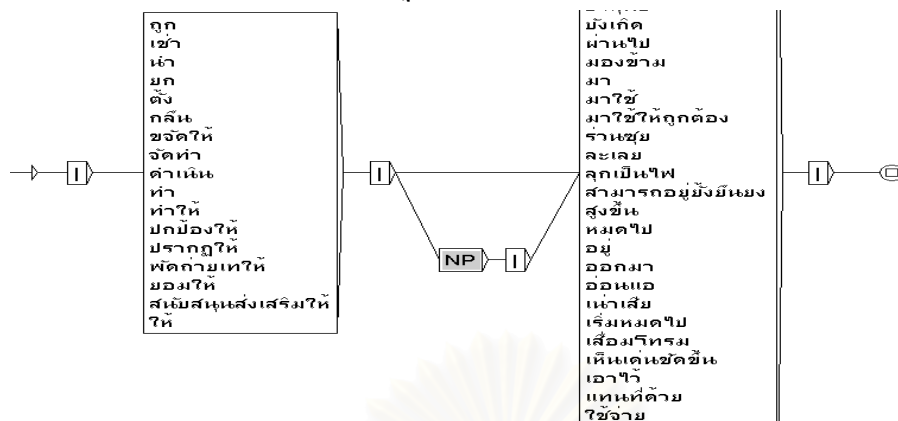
ถูก
เช่า
นำ
ยก
ตั้ง
กลืน
ขจัดให้
จัดทำ
ดำเนิน
ทำ
ทำให้
ปกป้องให้
ปรากฏให้
พัดถ่ายเทให้
ยอมให้
สนับสนุนส่งเสริมให้
ให้

NP

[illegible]
บังเกิด
ผ่านไป
มองข้าม
มา
มาใช้
มาใช้ให้ถูกต้อง
ร่านซุย
ละเลย
ลุกเป็นไฟ
สามารถอยู่ยั่งยืนยง
สูงขึ้น
หมดไป
อยู่
ออกมา
อ่อนแอ
เน่าเสีย
เริ่มหมดไป
เสื่อมโทรม
เห็นเด่นชัดขึ้น
เอาไว้
แทนที่ด้วย
ใช้จ่าย